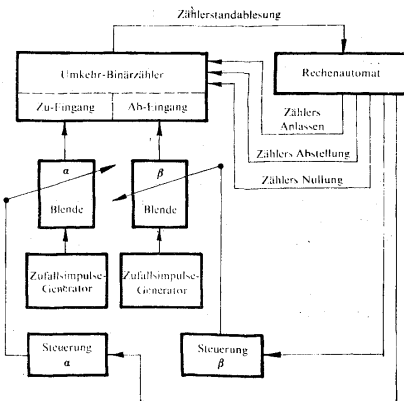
Zählerstandablesung

Umkehr-Binärzähler

Zu-Eingang

Ab-Eingang

Rechenautomat

Zählers Anlassen

Zählers Abstellung

Zählers Nullung

$\alpha$

Blende

$\beta$

Blende

Zufallsimpulse-Generator

Zufallsimpulse-Generator

Steuerung $\alpha$

Steuerung $\beta$